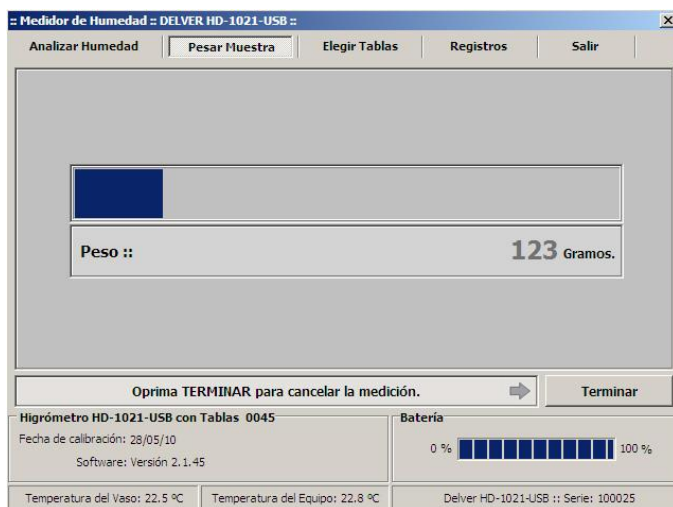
:: Medidor de Humedad :: DELVER HD-1021-USB ::

X

Analizar Humedad | Pesar Muestra | Elegir Tablas | Registros | Salir

Peso ::

123 Gramos.

Oprima TERMINAR para cancelar la medición.

Terminar

Higrómetro HD-1021-USB con Tablas 0045

Fecha de calibración: 28/05/10

Software: Versión 2.1.45

Batería

0 %

100 %

Temperatura del Vaso: 22.5 ºC

Temperatura del Equipo: 22.8 ºC

Delver HD-1021-USB :: Serie: 100025